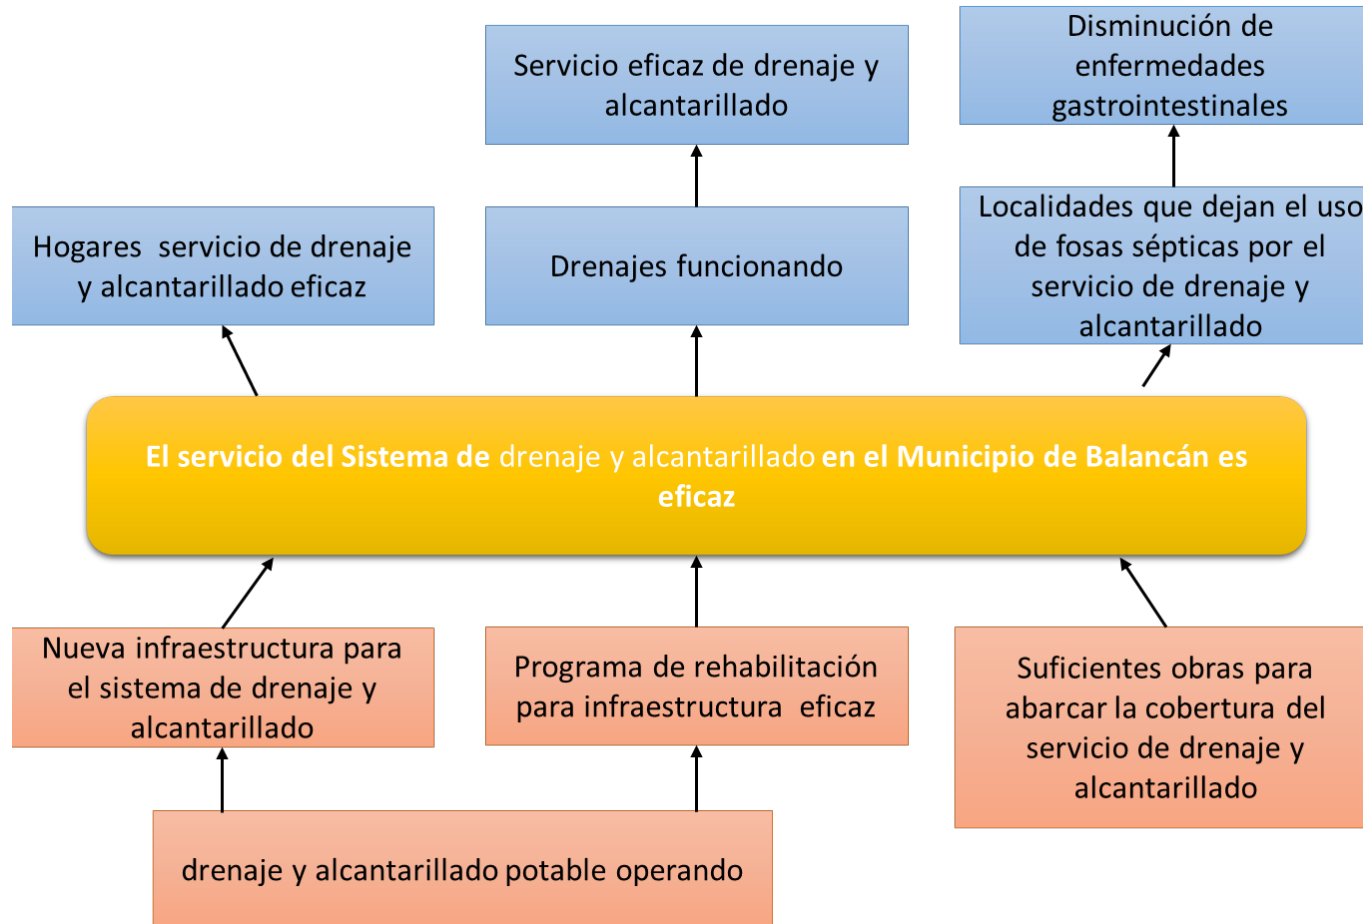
Servicio eficaz de drenaje y alcantarillado

Disminución de enfermedades gastrointestinales

Hogares servicio de drenaje y alcantarillado eficaz

Drenajes funcionando

Localidades que dejan el uso de fosas sépticas por el servicio de drenaje y alcantarillado

El servicio del Sistema de drenaje y alcantarillado en el Municipio de Balancán es eficaz

Nueva infraestructura para el sistema de drenaje y alcantarillado

Programa de rehabilitación para infraestructura eficaz

Suficientes obras para abarcar la cobertura del servicio de drenaje y alcantarillado

drenaje y alcantarillado potable operando